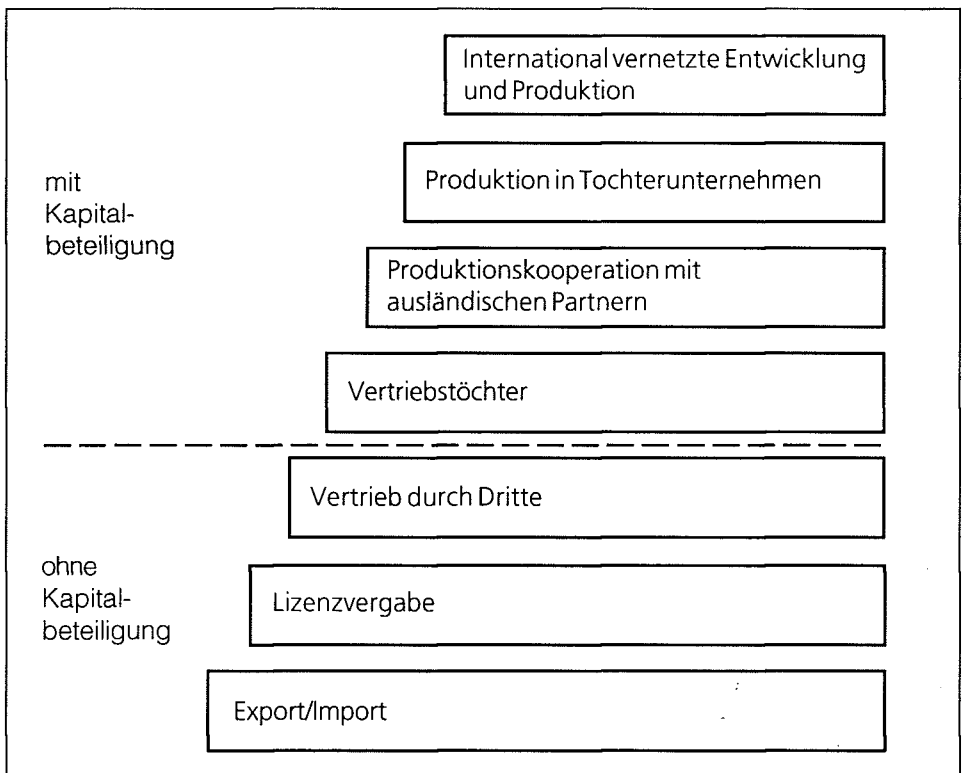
International vernetzte Entwicklung und Produktion

mit Kapitalbeteiligung

Produktion in Tochterunternehmen

Produktionskooperation mit ausländischen Partnern

Vertriebstöchter

Vertrieb durch Dritte

ohne Kapitalbeteiligung

Lizenzvergabe

Export/Import